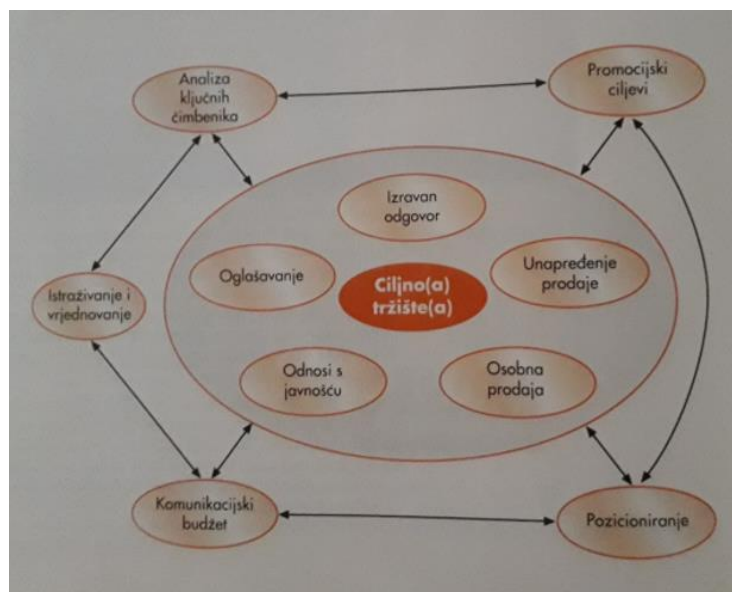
Analiza ključnih čimbenika

Promocijski ciljevi

Izravan odgovor

Oglašavanje

Ciljno(a) tržište(a)

Unapređenje prodaje

Istraživanje i vrjednovanje

Odnosi s javnošću

Osobna prodaja

Komunikacijski budžet

Pozicioniranje